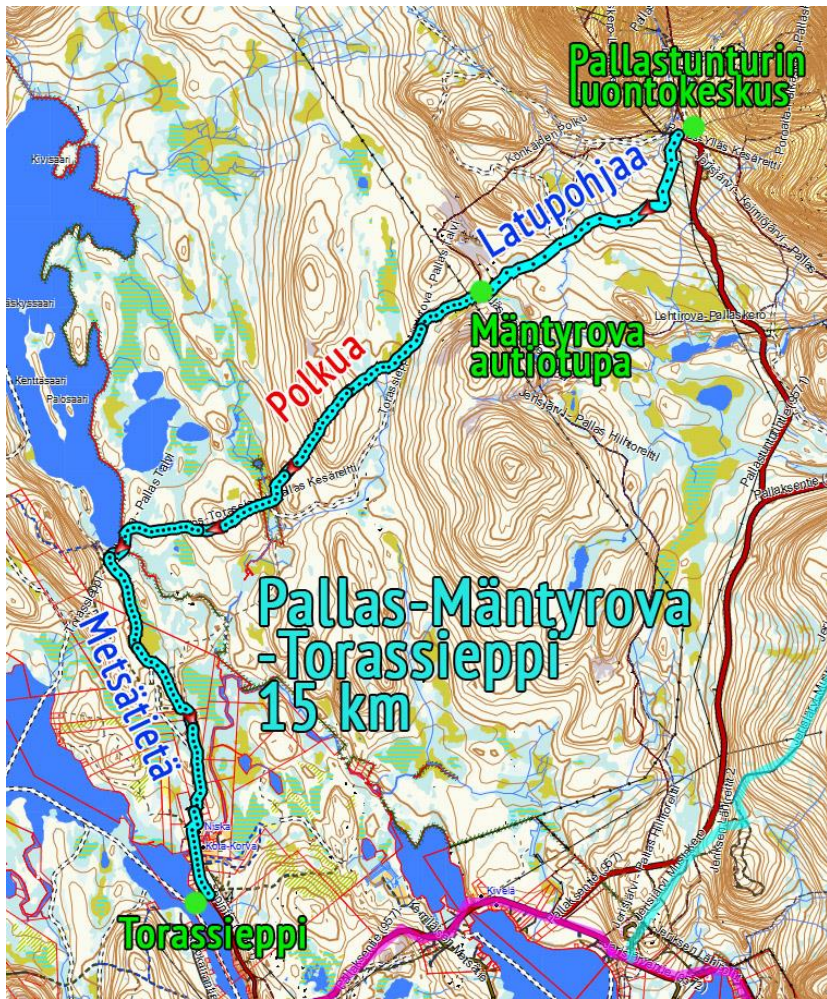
Pallastunturin luontokeskus

Latupohjaa

Mäntyrova autiotupa

Polkua

Pallas-Mäntyrova -Torassieppi 15 km

Metsätietä

Torassieppi

Kivisaari

Kenttasaari

Palosaari

Konkaiden Polku

Ylläs Kesäreitti

Pallas Kesäreitti

Lehtirova–Pallaskero

Jerisjärvi–Pallas Hiihtoreitti

Pallastunturintie

Pallaksentie

Kivelä

Aiska

Kota-Korva

Pallaksentie (957)